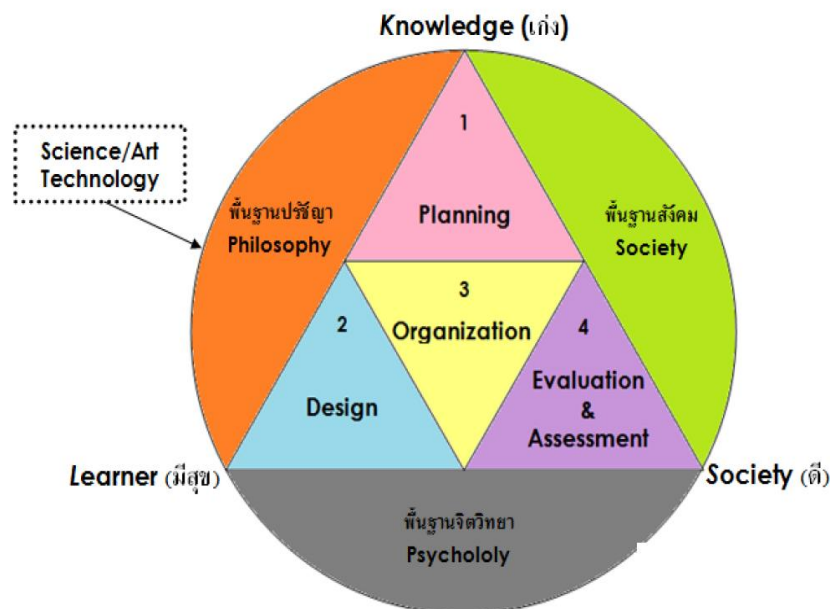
Knowledge (เก่ง)

Science/Art Technology

พื้นฐานปรัชญา Philosophy

1 Planning

พื้นฐานสังคม Society

2 Design

3 Organization

4 Evaluation & Assessment

Learner (มีสุข)

Society (ดี)

พื้นฐานจิตวิทยา Psychololy